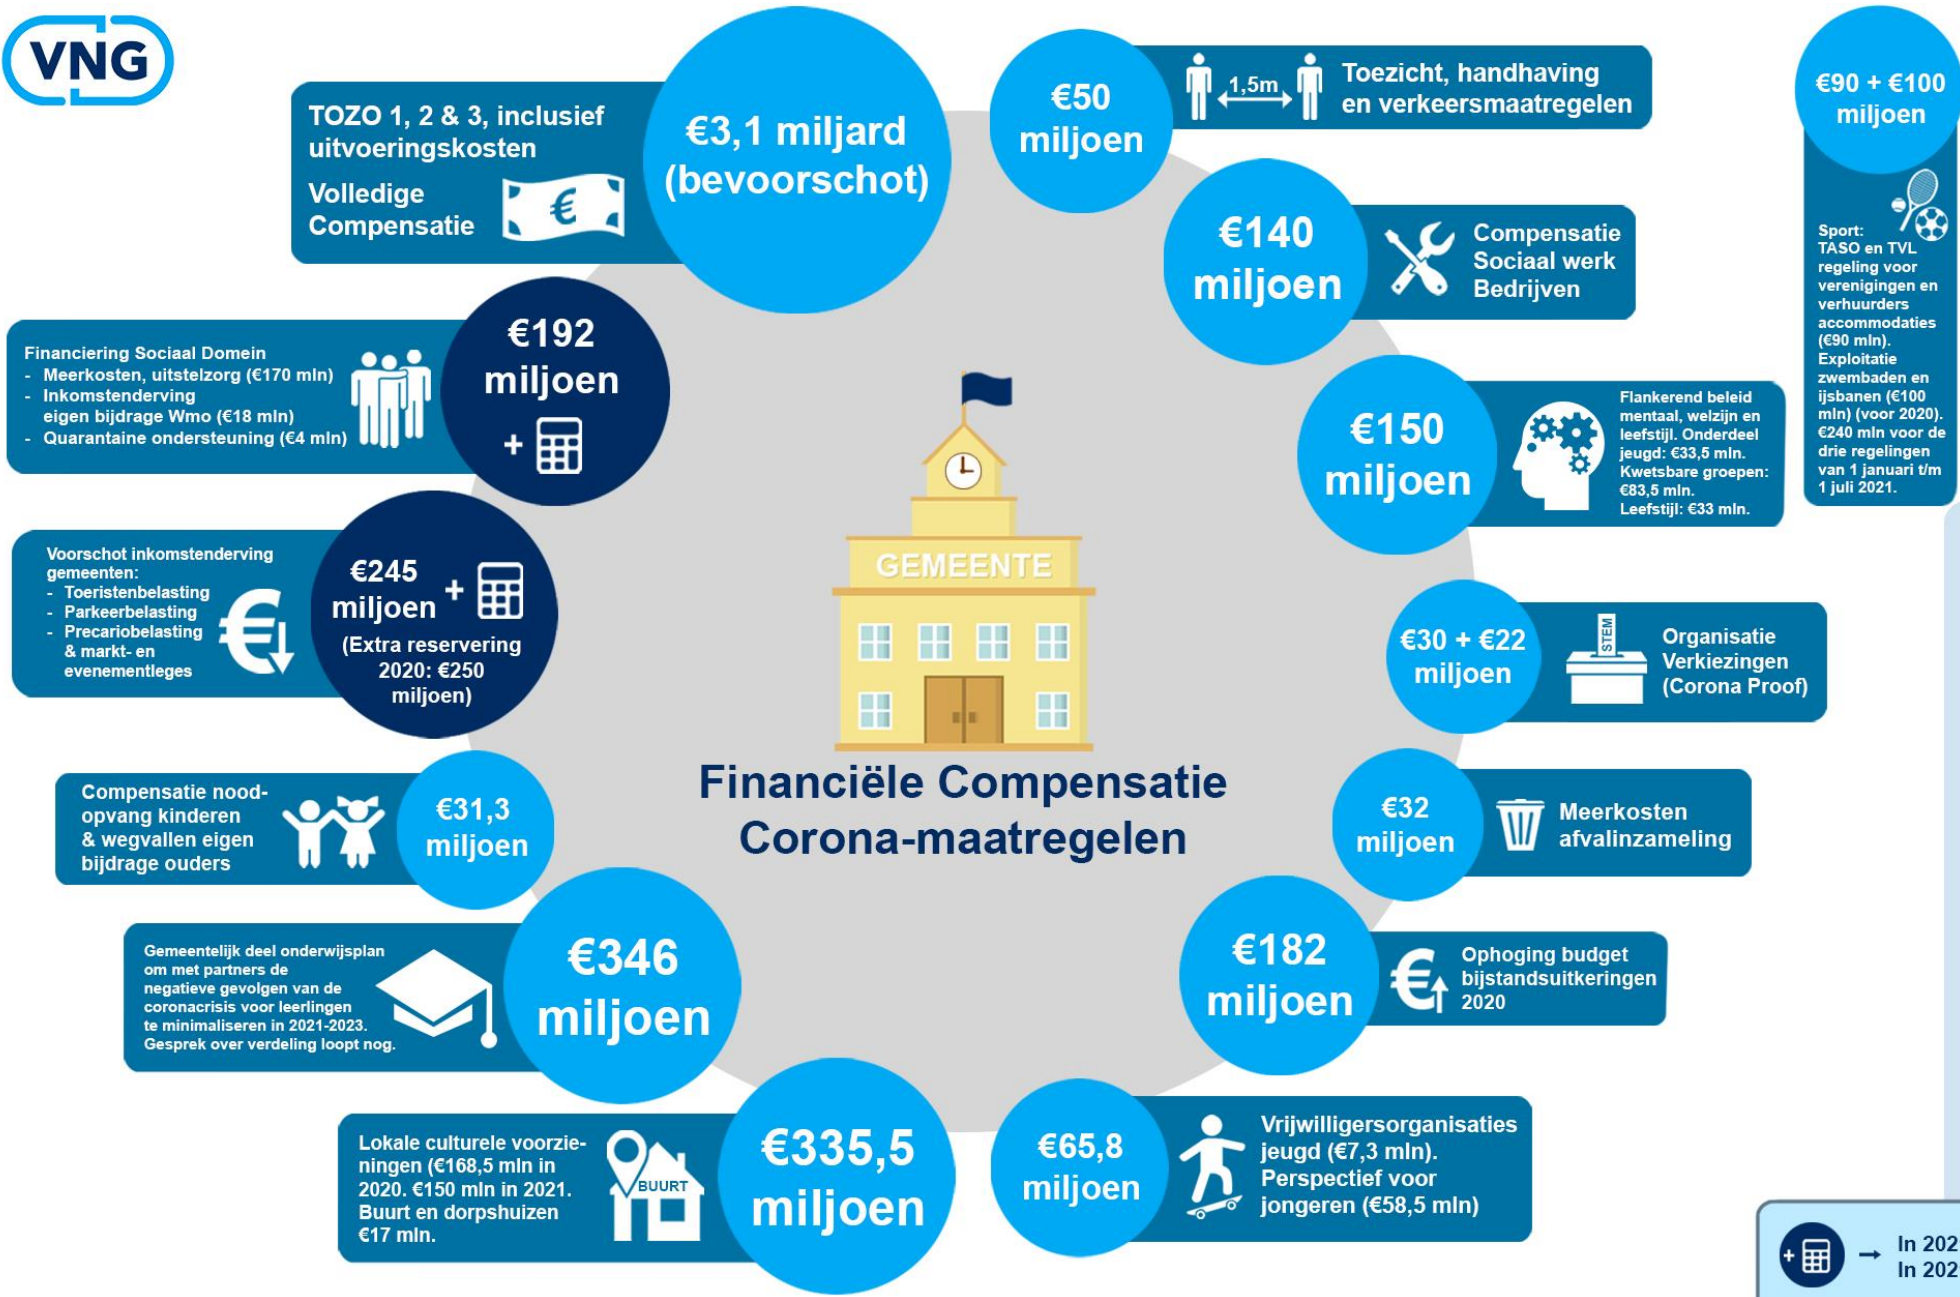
VNG

TOZO 1, 2 & 3, inclusief uitvoeringskosten
Volledige Compensatie
€
€3,1 miljard (bevoorschot)

€50 miljoen
1,5m
Toezicht, handhaving en verkeersmaatregelen

€90 + €100 miljoen
Sport: TASO en TVL regeling voor verenigingen en verhuurders accommodaties (€90 mln). Exploitatie zwembaden en ijsbanen (€100 mln) (voor 2020). €240 mln voor de drie regelingen van 1 januari t/m 1 juli 2021.

€140 miljoen
Compensatie Sociaal werk Bedrijven

Financiering Sociaal Domein
- Meerkosten, uitstelzorg (€170 mln)
- Inkomstenderving eigen bijdrage Wmo (€18 mln)
- Quarantaine ondersteuning (€4 mln)
€192 miljoen +

€150 miljoen
Flankerend beleid mentaal, welzijn en leefstijl. Onderdeel jeugd: €33,5 mln. Kwetsbare groepen: €83,5 mln. Leefstijl: €33 mln.

Voorschot inkomstenderving gemeenten:
- Toeristenbelasting
- Parkeerbelasting
- Precariobelasting & markt- en evenementleges
€245 miljoen + (Extra reservering 2020: €250 miljoen)

GEMEENTE

€30 + €22 miljoen
STEM
Organisatie Verkiezingen (Corona Proof)

Financiële Compensatie Corona-maatregelen

Compensatie noodopvang kinderen & wegvallen eigen bijdrage ouders
€31,3 miljoen

€32 miljoen
Meerkosten afvalinzameling

Gemeentelijk deel onderwijsplan om met partners de negatieve gevolgen van de coronacrisis voor leerlingen te minimaliseren in 2021-2023. Gesprek over verdeling loopt nog.
€346 miljoen

€182 miljoen
Ophoging budget bijstandsuitkeringen 2020

Lokale culturele voorzieningen (€168,5 mln in 2020. €150 mln in 2021. Buurt en dorpshuizen €17 mln.
BUURT
€335,5 miljoen

€65,8 miljoen
Vrijwilligersorganisaties jeugd (€7,3 mln). Perspectief voor jongeren (€58,5 mln)

+ In 202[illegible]
In 202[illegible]